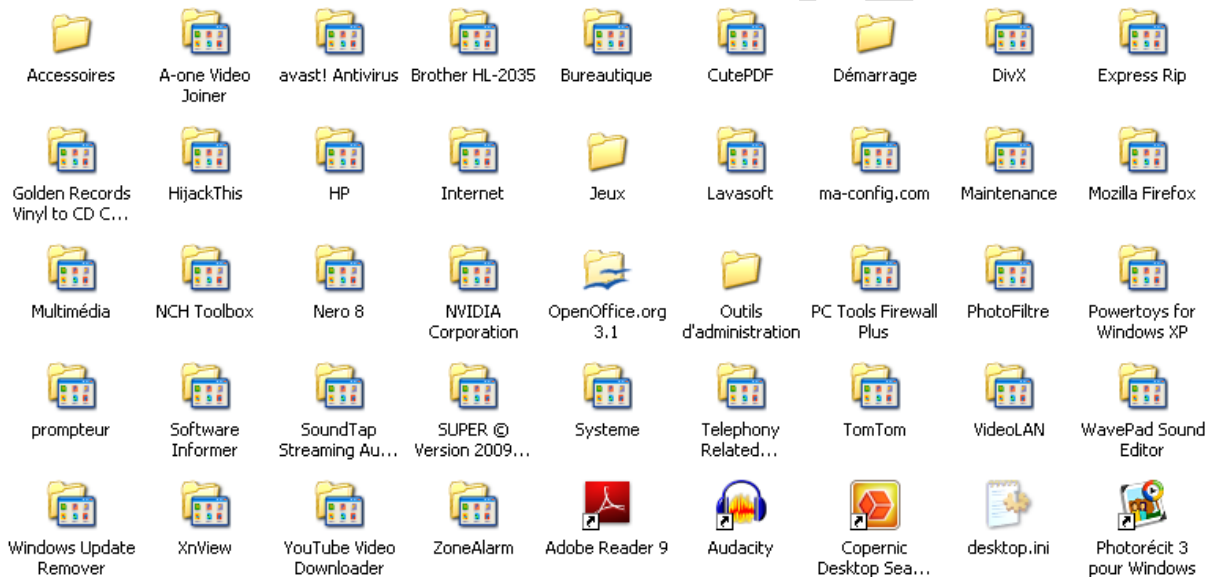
Accessoires
A-one Video Joiner
avast! Antivirus
Brother HL-2035
Bureautique
CutePDF
Démarrage
DivX
Express Rip

Golden Records Vinyl to CD C...
HijackThis
HP
Internet
Jeux
Lavasoft
ma-config.com
Maintenance
Mozilla Firefox

Multimédia
NCH Toolbox
Nero 8
NVIDIA Corporation
OpenOffice.org 3.1
Outils d'administration
PC Tools Firewall Plus
PhotoFiltre
Powertoys for Windows XP

prompteur
Software Informer
SoundTap Streaming Au...
SUPER © Version 2009...
Systeme
Telephony Related...
TomTom
VideoLAN
WavePad Sound Editor

Windows Update Remover
XnView
YouTube Video Downloader
ZoneAlarm
Adobe Reader 9
Audacity
Copernic Desktop Sea...
desktop.ini
Photorécit 3 pour Windows